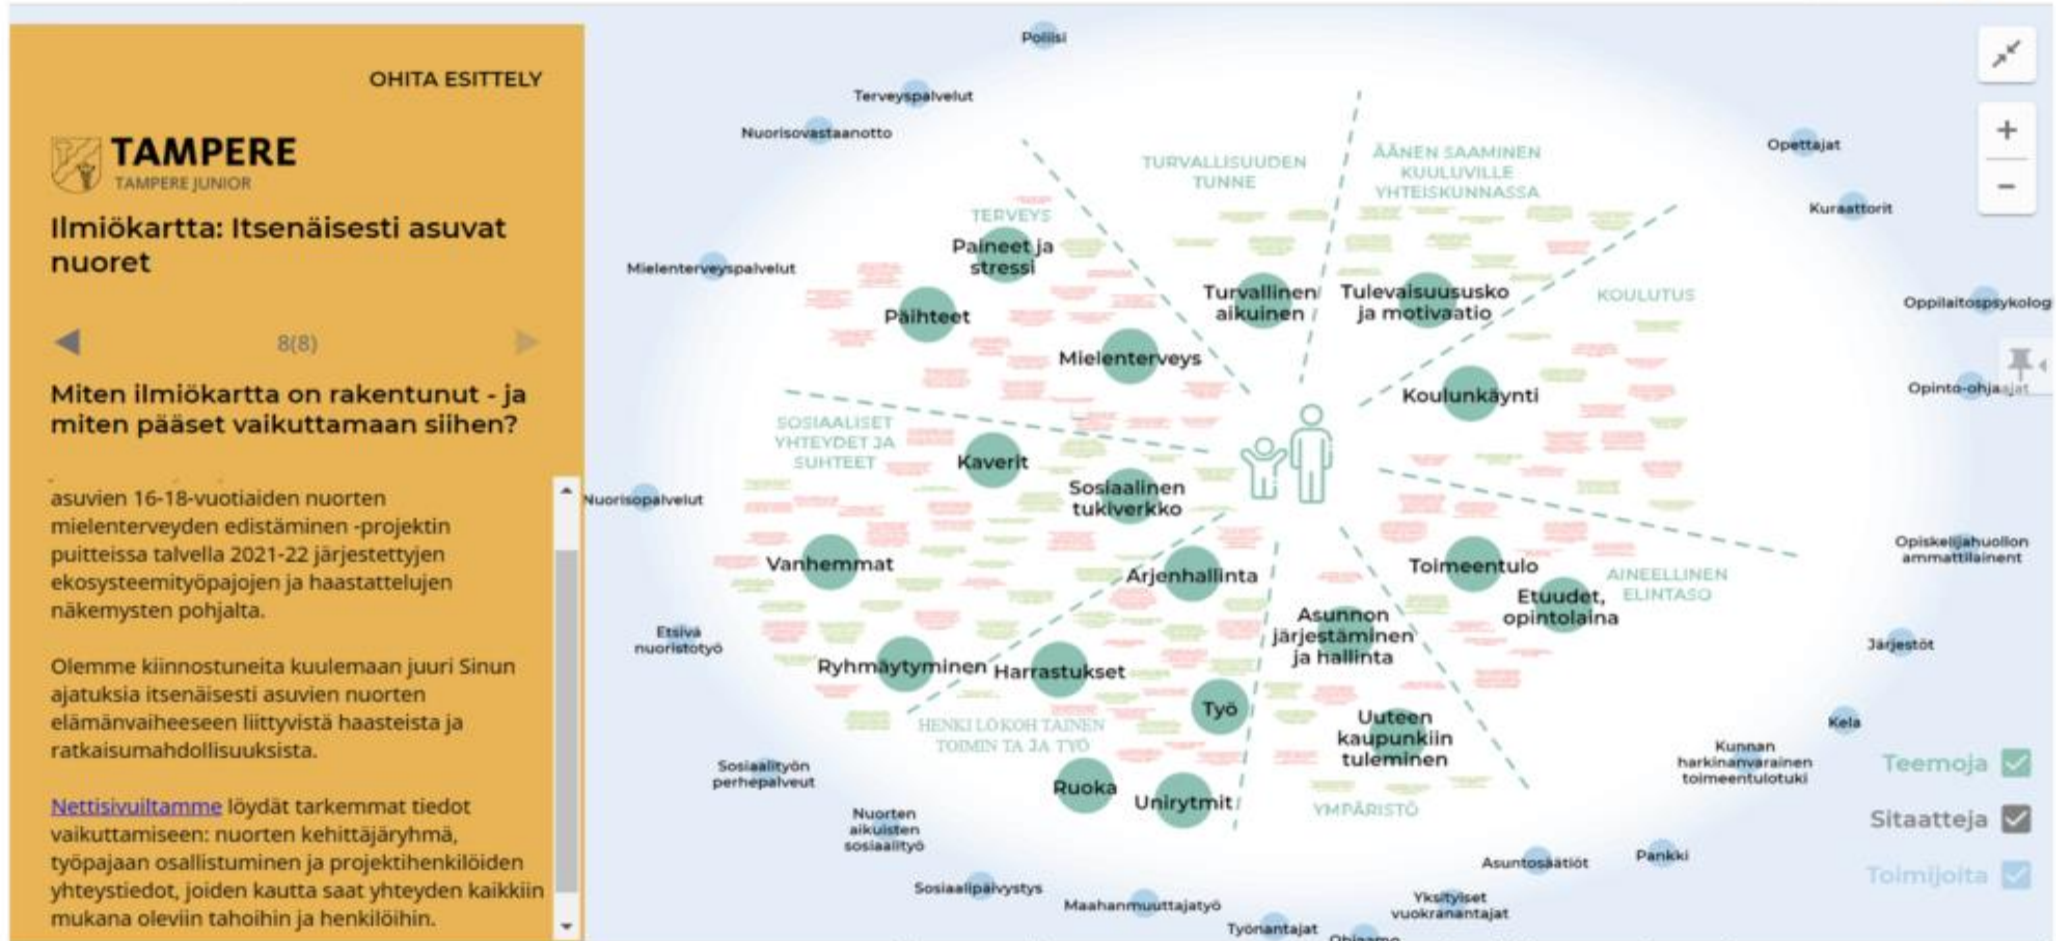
OHITA ESITTELY

TAMPERE
TAMPERE JUNIOR

Ilmiökartta: Itsenäisesti asuvat nuoret

8(8)

Miten ilmiökartta on rakentunut - ja miten pääset vaikuttamaan siihen?

asuvien 16-18-vuotiaiden nuorten mielenterveyden edistäminen -projektin puitteissa talvella 2021-22 järjestettyjen ekosysteemityöpajojen ja haastattelujen näkemysten pohjalta.

Olemme kiinnostuneita kuulemaan juuri Sinun ajatuksia itsenäisesti asuvien nuorten elämänvaiheeseen liittyvistä haasteista ja ratkaisumahdollisuuksista.

Nettisivuiltamme löydät tarkemmat tiedot vaikuttamiseen: nuorten kehittäjäryhmä, työpajaan osallistuminen ja projektihenkilöiden yhteystiedot, joiden kautta saat yhteyden kaikkiin mukana oleviin tahoihin ja henkilöihin.

Poliisi
Terveyspalvelut
Nuorisovastaanotto
Opettajat
Kuraattorit
Mielenterveyspalvelut
Oppilaitospsykolog
Opinto-ohjaajat
Nuorisopalvelut
Opiskelijahuollon ammattilainen
Etsivä nuorisotyö
Järjestöt
Kela
Sosiaalityön perhepalveut
Kunnan harkinanvarainen toimeentulotuki
Nuorten aikuisten sosiaalityö
Sosiaalipäivystys
Maahanmuuttajatyö
Asuntosäätiöt
Pankki
Yksityiset vuokranantajat
Työnantajat
Ohjaamo

TURVALLISUUDEN TUNNE
ÄÄNEN SAAMINEN KUULUVILLE YHTEISKUNNASSA
TERVEYS
KOULUTUS
SOSIAALISET YHTEYDET JA SUHTEET
AINEELLINEN ELINTASO
HENKILÖKOHTAINEN TOIMINTA JA TYÖ
YMPÄRISTÖ

Paineet ja stressi
Päihteet
Mielenterveys
Turvallinen aikuinen
Tulevaisuususko ja motivaatio
Koulunkäynti
Kaverit
Sosiaalinen tukiverkko
Vanhemmat
Arjenhallinta
Toimeentulo
Etuudet, opintolaina
Asunnon järjestäminen ja hallinta
Ryhmäytyminen
Harrastukset
Työ
Uuteen kaupunkiin tuleminen
Ruoka
Unirytmit

Teemoja
Sitaatteja
Toimijoita